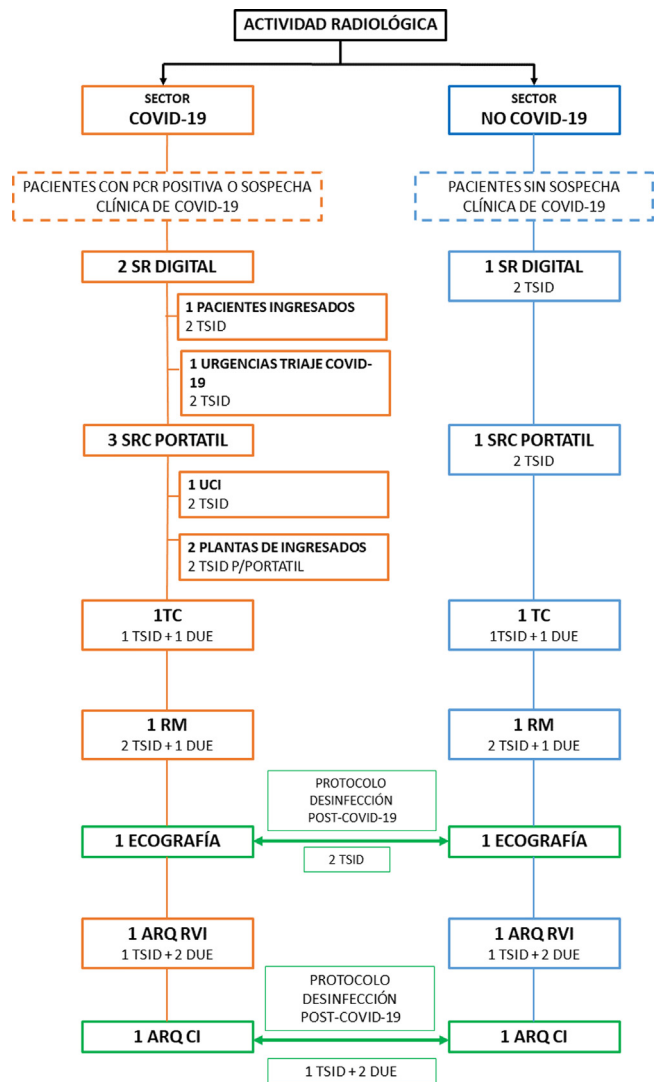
ACTIVIDAD RADIOLÓGICA

SECTOR
COVID-19

PACIENTES CON PCR POSITIVA O SOSPECHA CLÍNICA DE COVID-19

2 SR DIGITAL

1 PACIENTES INGRESADOS
2 TSID

1 URGENCIAS TRIAJE COVID-19
2 TSID

3 SRC PORTATIL

1 UCI
2 TSID

2 PLANTAS DE INGRESADOS
2 TSID P/PORTATIL

1TC
1 TSID + 1 DUE

1 RM
2 TSID + 1 DUE

1 ECOGRAFÍA

1 ARQ RVI
1 TSID + 2 DUE

1 ARQ CI

SECTOR
NO COVID-19

PACIENTES SIN SOSPECHA CLÍNICA DE COVID-19

1 SR DIGITAL
2 TSID

1 SRC PORTATIL
2 TSID

1 TC
1TSID + 1 DUE

1 RM
2 TSID + 1 DUE

1 ECOGRAFÍA

1 ARQ RVI
1 TSID + 2 DUE

1 ARQ CI

PROTOCOLO DESINFECCIÓN POST-COVID-19

2 TSID

PROTOCOLO DESINFECCIÓN POST-COVID-19

1 TSID + 2 DUE